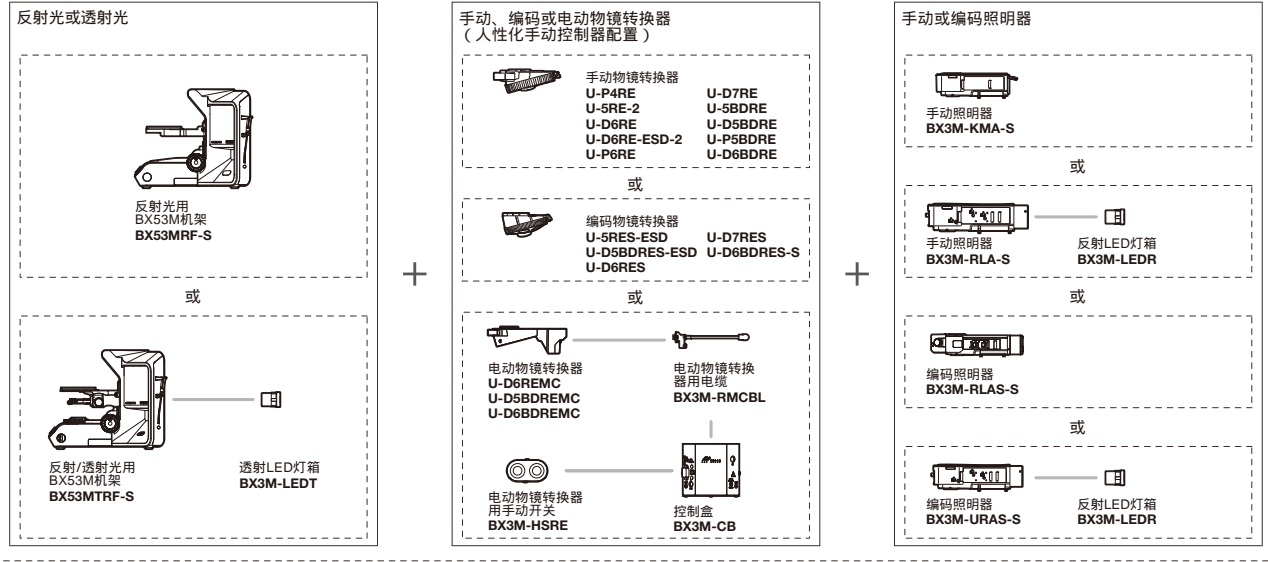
反射光或透射光

反射光用
BX53M机架
BX53MRF-S

或

反射/透射光用
BX53M机架
BX53MTRF-S

透射LED灯箱
BX3M-LEDT

+

手动、编码或电动物镜转换器
（人性化手动控制器配置）

手动物镜转换器
U-P4RE
U-5RE-2
U-D6RE
U-D6RE-ESD-2
U-P6RE
U-D7RE
U-5BDRE
U-D5BDRE
U-P5BDRE
U-D6BDRE

或

编码物镜转换器
U-5RES-ESD
U-D5BDRES-ESD
U-D6RES
U-D7RES
U-D6BDRES-S

或

电动物镜转换器
U-D6REMC
U-D5BDREMC
U-D6BDREMC

电动物镜转换器用电缆
BX3M-RMCBL

电动物镜转换器用手动开关
BX3M-HSRE

控制盒
BX3M-CB

+

手动或编码照明器

手动照明器
BX3M-KMA-S

或

手动照明器
BX3M-RLA-S

反射LED灯箱
BX3M-LEDR

或

编码照明器
BX3M-RLAS-S

或

编码照明器
BX3M-URAS-S

反射LED灯箱
BX3M-LEDR